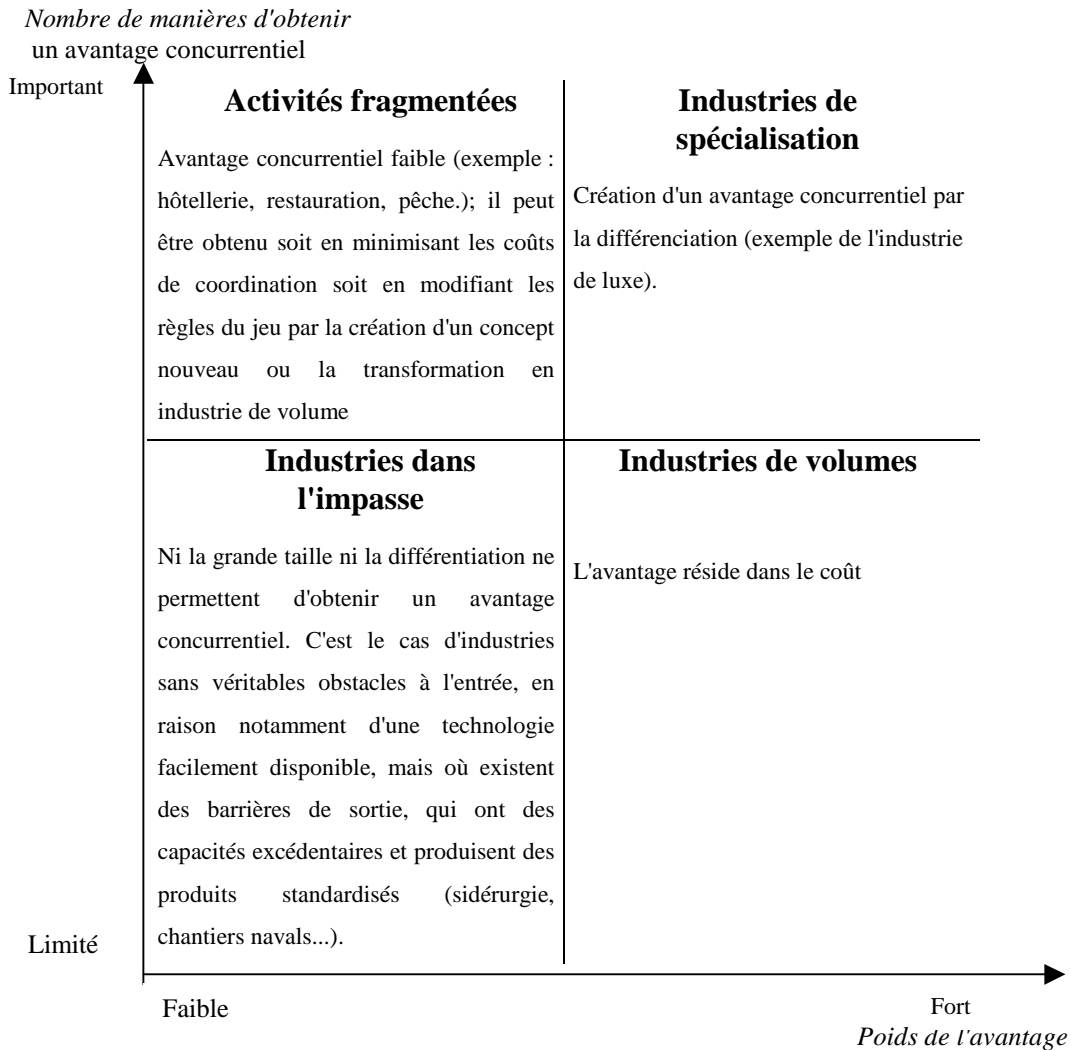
Nombre de manières d'obtenir
un avantage concurrentiel

Important

Activités fragmentées

Avantage concurrentiel faible (exemple : hôtellerie, restauration, pêche.); il peut être obtenu soit en minimisant les coûts de coordination soit en modifiant les règles du jeu par la création d'un concept nouveau ou la transformation en industrie de volume

Industries de spécialisation

Création d'un avantage concurrentiel par la différenciation (exemple de l'industrie de luxe).

Industries dans l'impasse

Ni la grande taille ni la différentiation ne permettent d'obtenir un avantage concurrentiel. C'est le cas d'industries sans véritables obstacles à l'entrée, en raison notamment d'une technologie facilement disponible, mais où existent des barrières de sortie, qui ont des capacités excédentaires et produisent des produits standardisés (sidérurgie, chantiers navals...).

Industries de volumes

L'avantage réside dans le coût

Limité

Faible

Fort
Poids de l'avantage